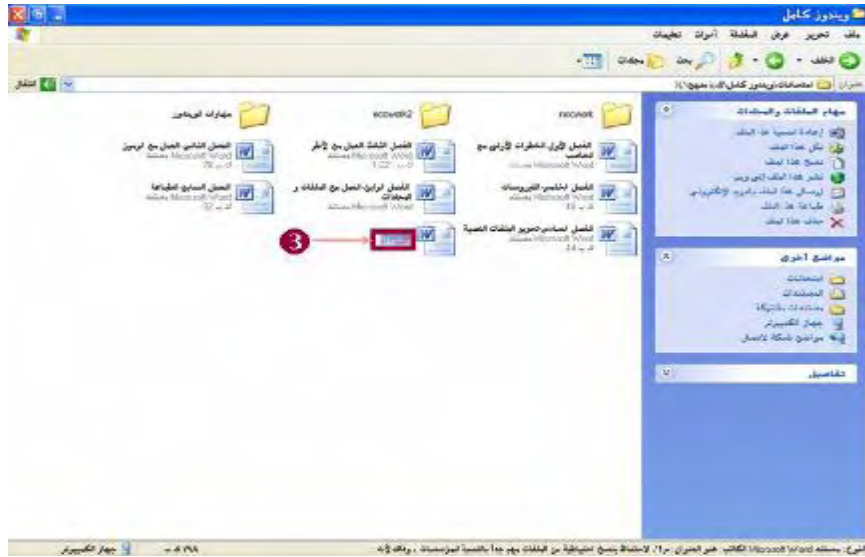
ويندوز كامل

ملف تحرير عرض المفضلة أدوات تعليمات

الخلف بحث مجلدات

العنوان ويندوز كامل

انتقال

مهام الملفات والمجلدات

إعادة تسمية هذا الملف
نقل هذا الملف
نسخ هذا الملف
نشر هذا الملف إلى ويب
إرسال هذا الملف بالبريد الإلكتروني
طباعة هذا الملف
حذف هذا الملف

مواضع أخرى

المستندات
المستندات
مستندات مشتركة
جهاز الكمبيوتر
مواضع شبكة الاتصال

تفاصيل

recovery

ecovery2

مهارات الويندوز

الفصل الأول الخطوات الأولى مع الحاسب
Microsoft Word مستند

الفصل الثالث العمل مع الأطر
Microsoft Word مستند
1.22 ك.ب

الفصل الثاني العمل مع الويندوز
Microsoft Word مستند
76 ك.ب

الفصل الخامس الفيروسات
Microsoft Word مستند
34 ك.ب

الفصل الرابع العمل مع الملفات و المجلدات
Microsoft Word مستند

الفصل السابع الطباعة
Microsoft Word مستند
32 ك.ب

الفصل السادس تحرير الملفات النصية
Microsoft Word مستند
24 ك.ب

3

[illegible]

النوع: مستند Microsoft Word الكاتب: غير العنوان: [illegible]

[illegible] ك.ب

جهاز الكمبيوتر